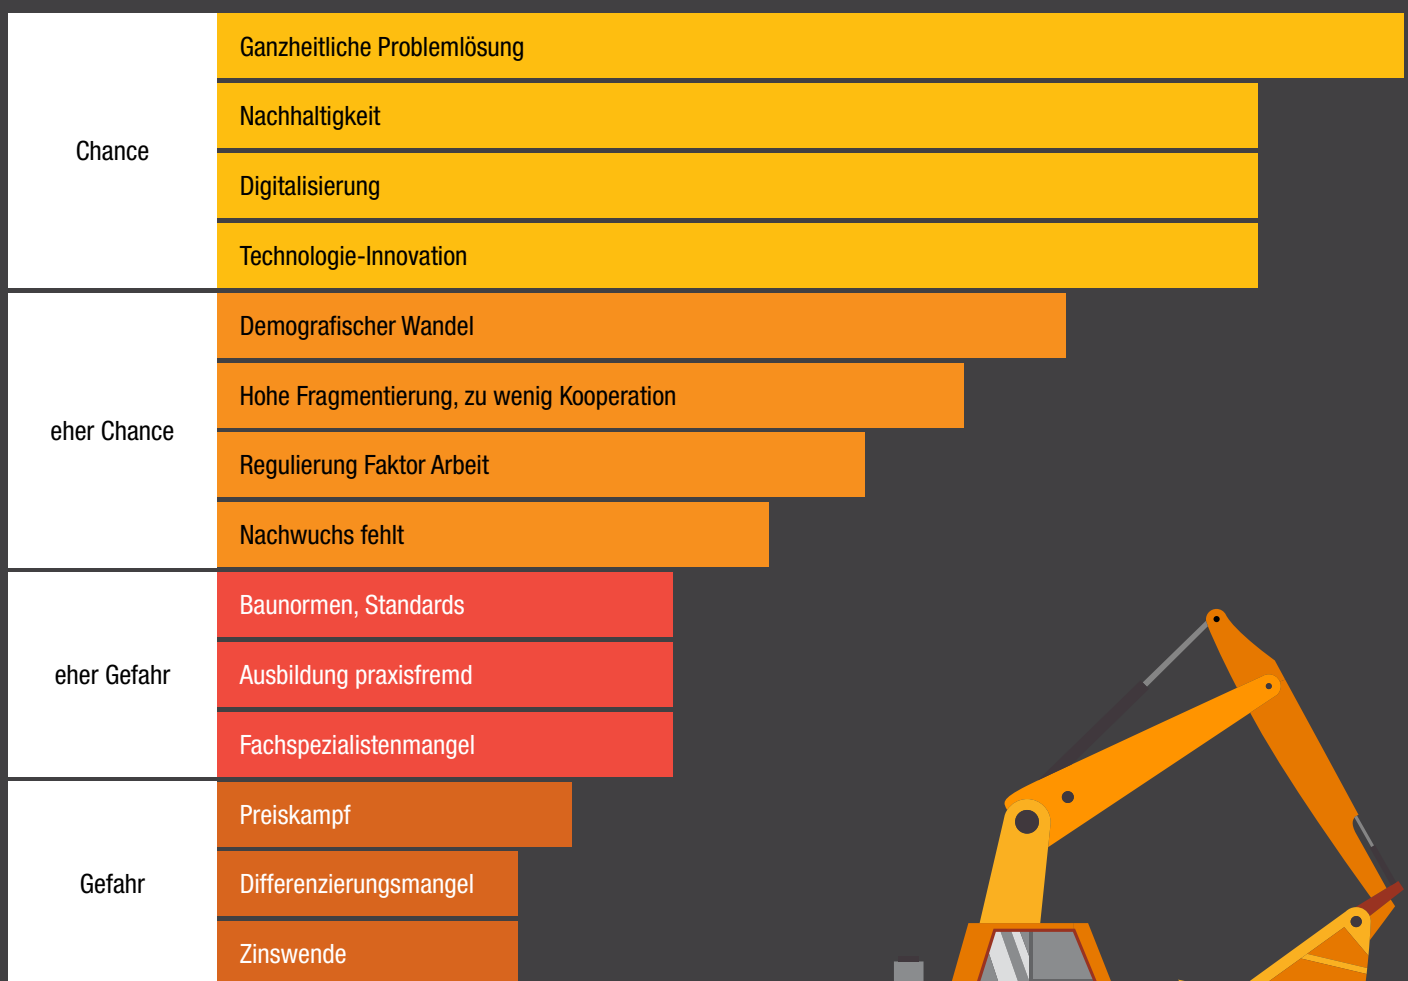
| | |
|---|---|
| Chance | Ganzheitliche Problemlösung |
| | Nachhaltigkeit |
| | Digitalisierung |
| | Technologie-Innovation |
| eher Chance | Demografischer Wandel |
| | Hohe Fragmentierung, zu wenig Kooperation |
| | Regulierung Faktor Arbeit |
| | Nachwuchs fehlt |
| eher Gefahr | Baunormen, Standards |
| | Ausbildung praxisfremd |
| | Fachspezialistenmangel |
| Gefahr | Preiskampf |
| | Differenzierungsmangel |
| | Zinswende |